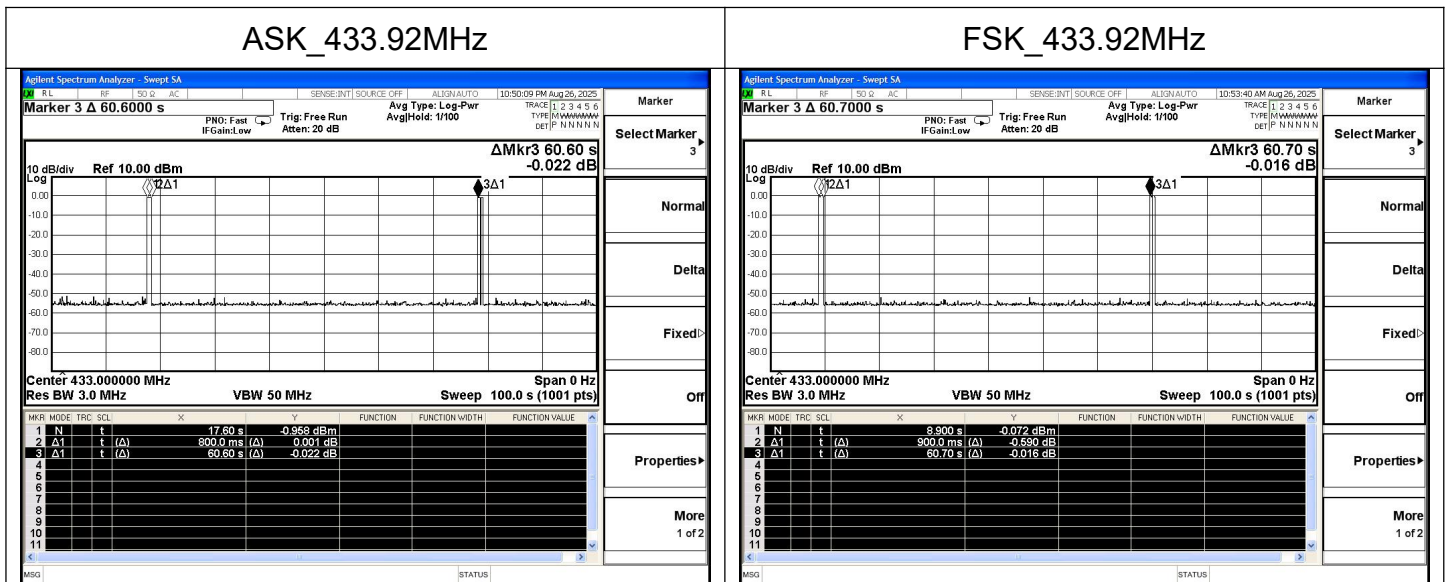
| ASK_433.92MHz | FSK_433.92MHz |
|---|---|

Agilent Spectrum Analyzer - Swept SA
RL RF 50 Ω AC SENSE:INT SOURCE OFF ALIGN AUTO 10:50:09 PM Aug 26, 2025
Marker 3 Δ 60.6000 s
PNO: Fast IFGain:Low Trig: Free Run Atten: 20 dB
Avg Type: Log-Pwr Avg|Hold: 1/100
TRACE 1 2 3 4 5 6 TYPE M WWWWW DET P N N N N N
Marker
Select Marker 3
ΔMkr3 60.60 s -0.022 dB
10 dB/div Ref 10.00 dBm
Log
0.00 -10.0 -20.0 -30.0 -40.0 -50.0 -60.0 -70.0 -80.0
1 2Δ1 3Δ1
Normal
Delta
Fixed▷
Off
Center 433.000000 MHz Span 0 Hz
Res BW 3.0 MHz VBW 50 MHz Sweep 100.0 s (1001 pts)

| MKR | MODE | TRC | SCL | X | | Y | FUNCTION | FUNCTION WIDTH | FUNCTION VALUE |
|---|---|---|---|---|---|---|---|---|---|
| 1 | N | | t | 17.60 s | | -0.958 dBm | | | |
| 2 | Δ1 | | t (Δ) | 800.0 ms | (Δ) | 0.001 dB | | | |
| 3 | Δ1 | | t (Δ) | 60.60 s | (Δ) | -0.022 dB | | | |
| 4 | | | | | | | | | |
| 5 | | | | | | | | | |
| 6 | | | | | | | | | |
| 7 | | | | | | | | | |
| 8 | | | | | | | | | |
| 9 | | | | | | | | | |
| 10 | | | | | | | | | |
| 11 | | | | | | | | | |

Properties▸
More 1 of 2
MSG STATUS

Agilent Spectrum Analyzer - Swept SA
RL RF 50 Ω AC SENSE:INT SOURCE OFF ALIGN AUTO 10:53:40 AM Aug 26, 2025
Marker 3 Δ 60.7000 s
PNO: Fast IFGain:Low Trig: Free Run Atten: 20 dB
Avg Type: Log-Pwr Avg|Hold: 1/100
TRACE 1 2 3 4 5 6 TYPE M WWWWW DET P N N N N N
Marker
Select Marker 3
ΔMkr3 60.70 s -0.016 dB
10 dB/div Ref 10.00 dBm
Log
0.00 -10.0 -20.0 -30.0 -40.0 -50.0 -60.0 -70.0 -80.0
1 2Δ1 3Δ1
Normal
Delta
Fixed▷
Off
Center 433.000000 MHz Span 0 Hz
Res BW 3.0 MHz VBW 50 MHz Sweep 100.0 s (1001 pts)

| MKR | MODE | TRC | SCL | X | | Y | FUNCTION | FUNCTION WIDTH | FUNCTION VALUE |
|---|---|---|---|---|---|---|---|---|---|
| 1 | N | | t | 8.900 s | | -0.072 dBm | | | |
| 2 | Δ1 | | t (Δ) | 900.0 ms | (Δ) | -0.590 dB | | | |
| 3 | Δ1 | | t (Δ) | 60.70 s | (Δ) | -0.016 dB | | | |
| 4 | | | | | | | | | |
| 5 | | | | | | | | | |
| 6 | | | | | | | | | |
| 7 | | | | | | | | | |
| 8 | | | | | | | | | |
| 9 | | | | | | | | | |
| 10 | | | | | | | | | |
| 11 | | | | | | | | | |

Properties▸
More 1 of 2
MSG STATUS